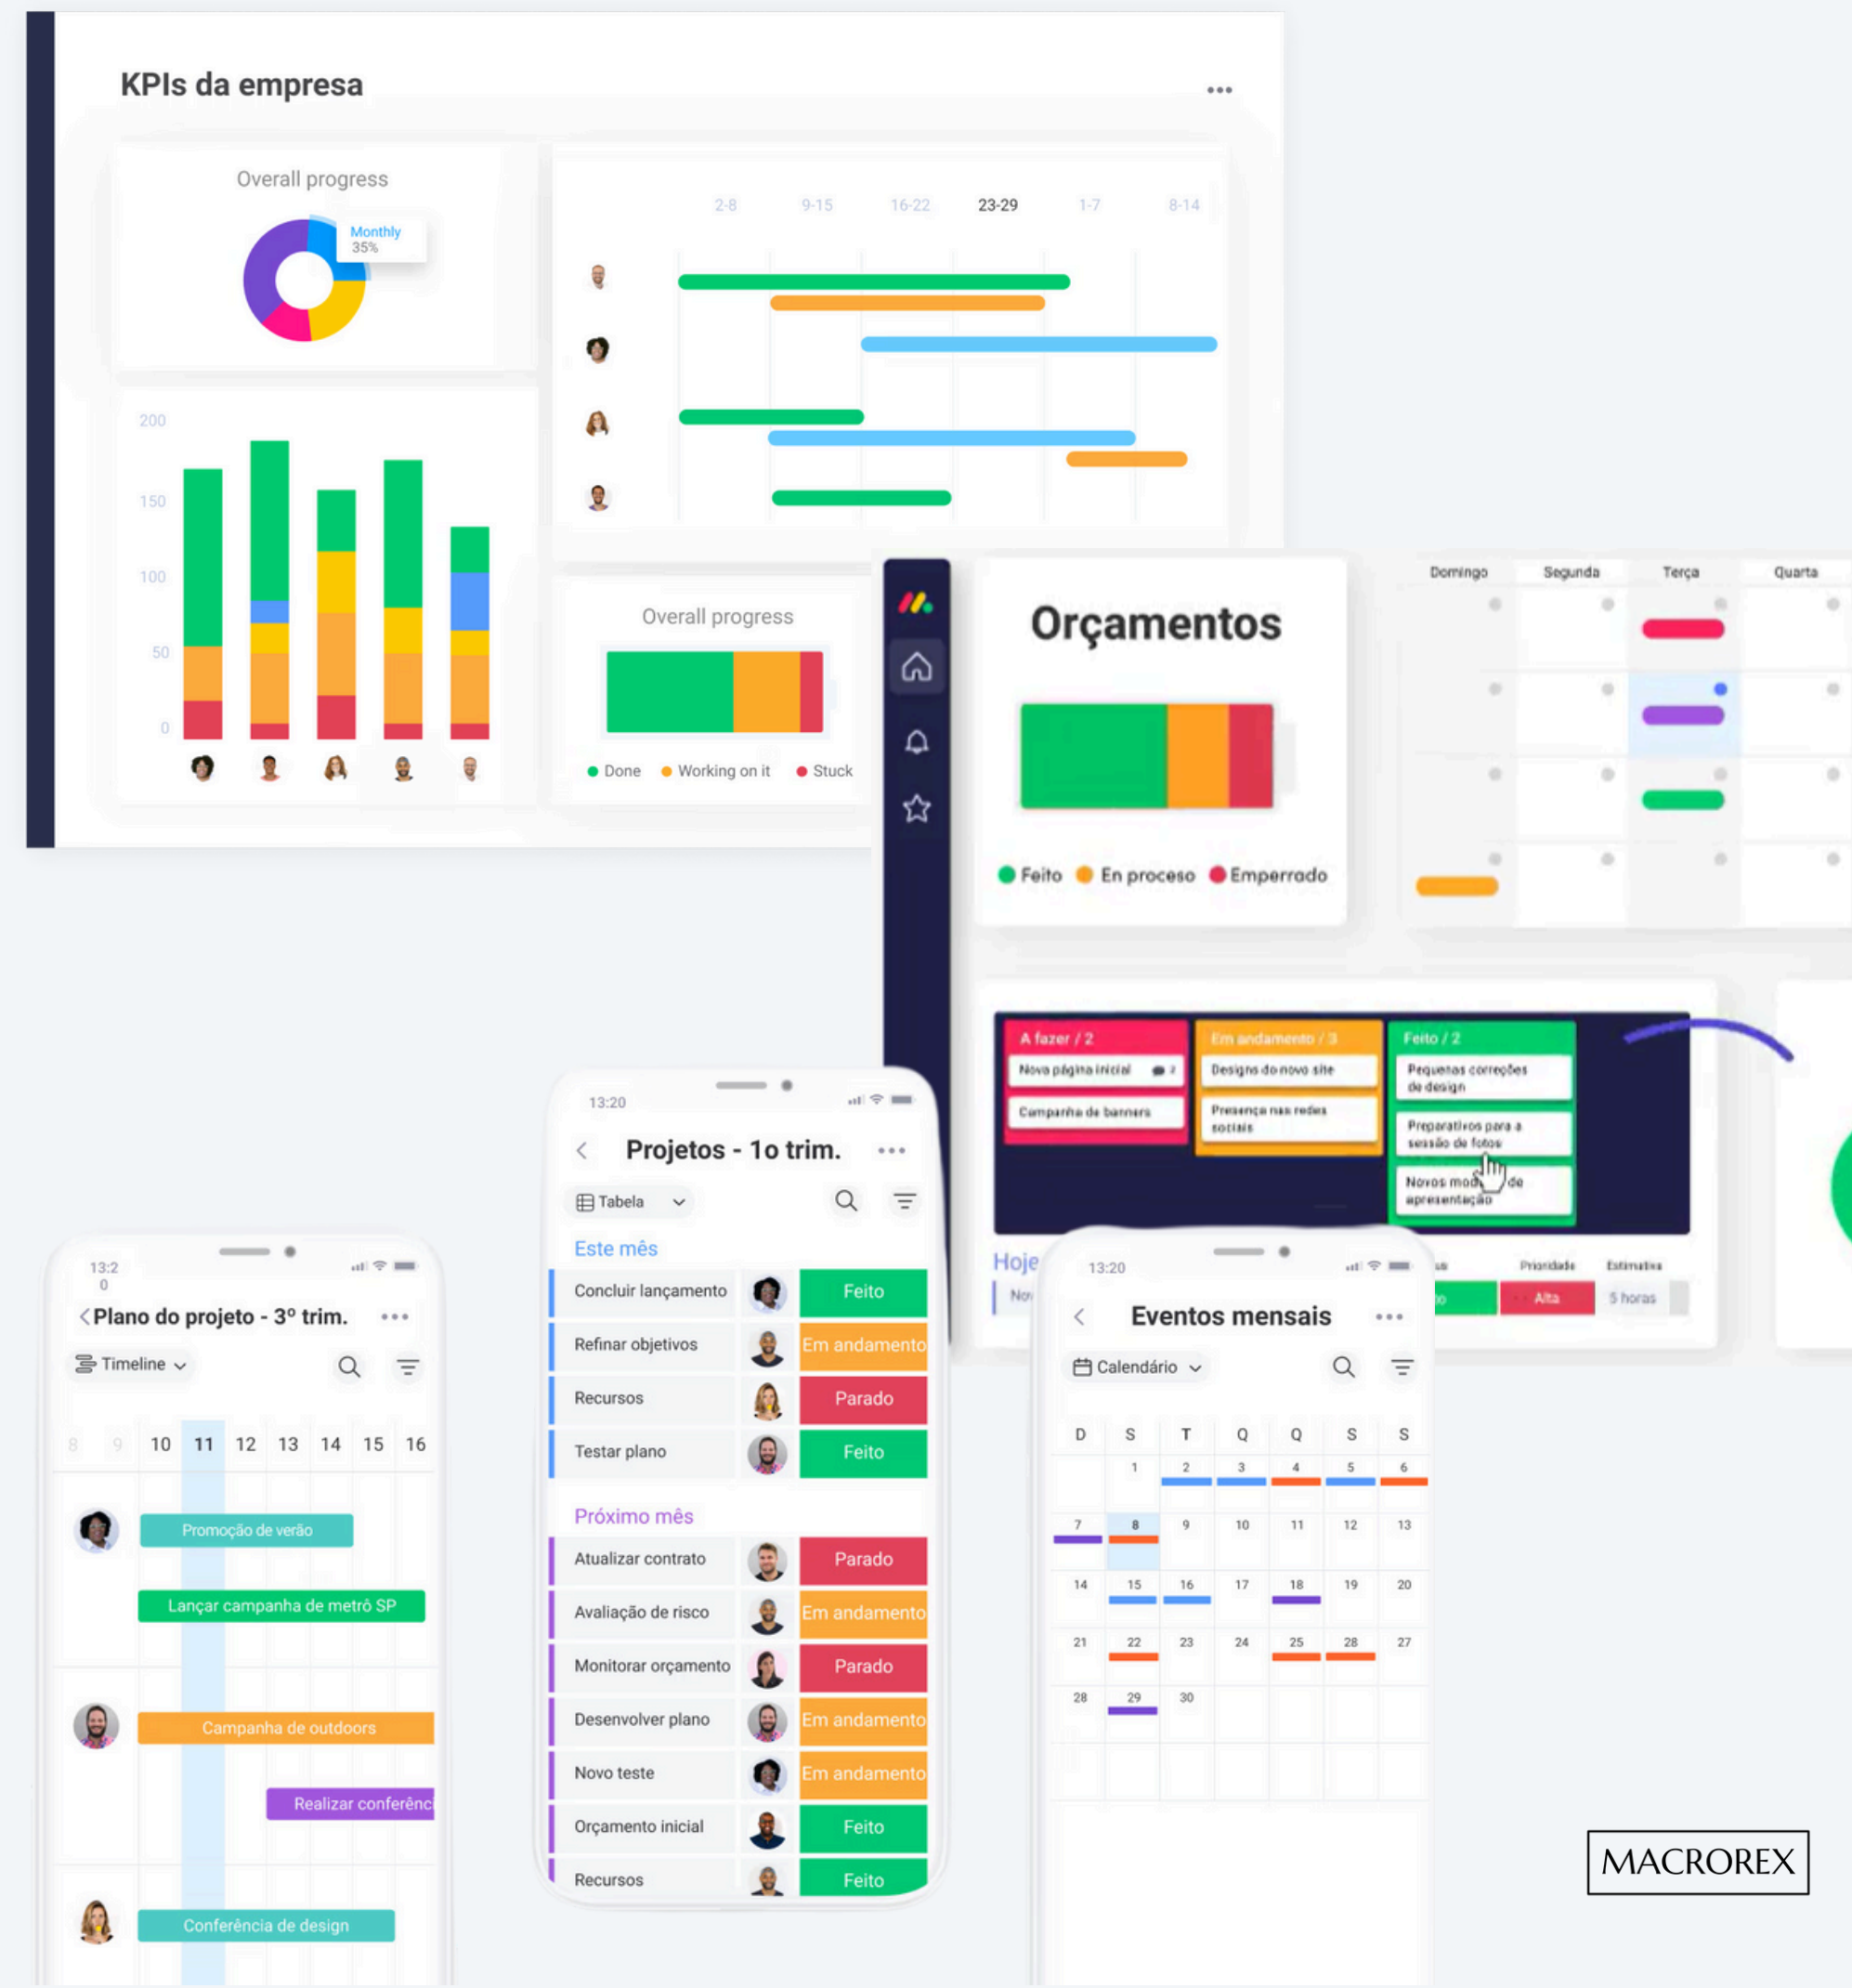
KPIs da empresa

Overall progress

Monthly
35%

200
150
100
50
0

2-8 9-15 16-22 23-29 1-7 8-14

Overall progress

Done Working on it Stuck

Orçamentos

Feito En proceso Emperrado

Domingo Segunda Terça Quarta

A fazer / 2
Nova página inicial
Campanha de banners

Em andamento / 3
Designs do novo site
Presença nas redes sociais

Feito / 2
Pequenas correções de design
Preparativos para a sessão de fotos
Novos modelos de apresentação

Hoje
Prioridade Estimativa
Alta 5 horas

13:20
Projetos - 1o trim.
Tabela

Este mês
| Concluir lançamento | Feito |
| Refinar objetivos | Em andamento |
| Recursos | Parado |
| Testar plano | Feito |

Próximo mês
| Atualizar contrato | Parado |
| Avaliação de risco | Em andamento |
| Monitorar orçamento | Parado |
| Desenvolver plano | Em andamento |
| Novo teste | Em andamento |
| Orçamento inicial | Feito |
| Recursos | Feito |

13:20
Plano do projeto - 3º trim.
Timeline

8 9 10 11 12 13 14 15 16

Promoção de verão
Lançar campanha de metrô SP
Campanha de outdoors
Realizar conferênc
Conferência de design

13:20
Eventos mensais
Calendário

D S T Q Q S S
1 2 3 4 5 6
7 8 9 10 11 12 13
14 15 16 17 18 19 20
21 22 23 24 25 28 27
28 29 30

MACROREX